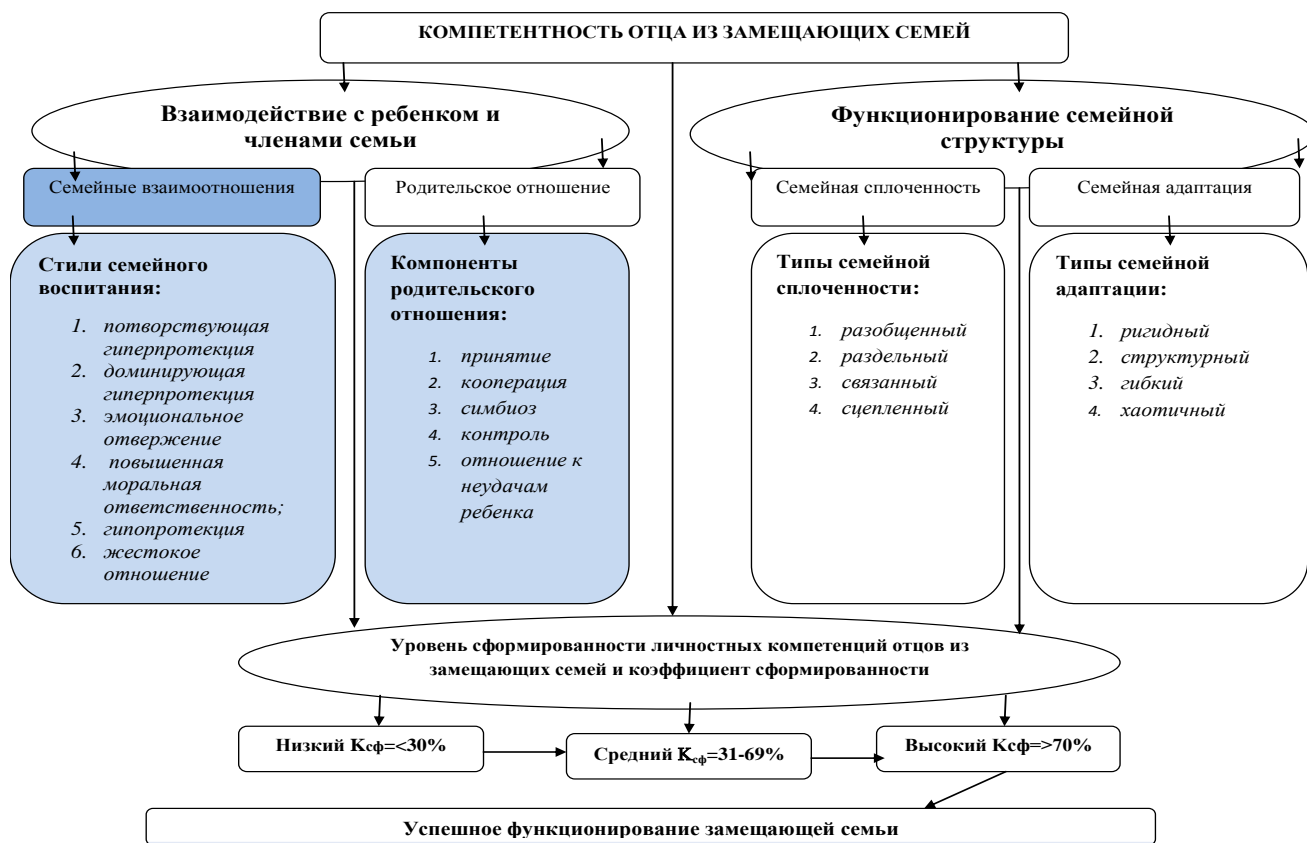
КОМПЕТЕНТНОСТЬ ОТЦА ИЗ ЗАМЕЩАЮЩИХ СЕМЕЙ

Взаимодействие с ребенком и членами семьи

Функционирование семейной структуры

Семейные взаимоотношения

Родительское отношение

Семейная сплоченность

Семейная адаптация

Стили семейного воспитания:

1. потворствующая гиперпротекция
2. доминирующая гиперпротекция
3. эмоциональное отвержение
4. повышенная моральная ответственность;
5. гипопротекция
6. жестокое отношение

Компоненты родительского отношения:

1. принятие
2. кооперация
3. симбиоз
4. контроль
5. отношение к неудачам ребенка

Типы семейной сплоченности:

1. разобщенный
2. раздельный
3. связанный
4. сцепленный

Типы семейной адаптации:

1. ригидный
2. структурный
3. гибкий
4. хаотичный

Уровень сформированности личностных компетенций отцов из замещающих семей и коэффициент сформированности

Низкий Кcф=<30%

Средний $К_{сф}$=31-69%

Высокий Kcф=>70%

Успешное функционирование замещающей семьи